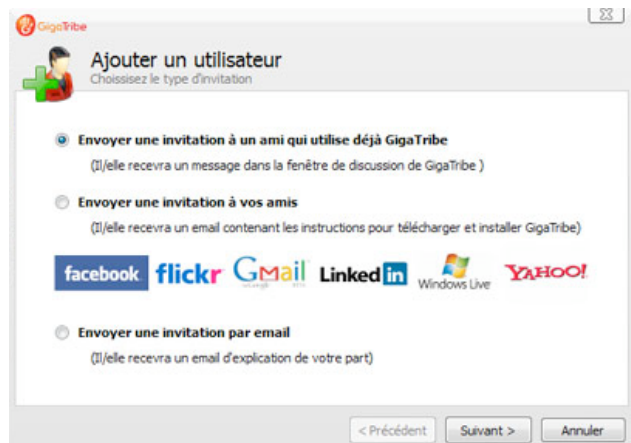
GigaTribe

Ajouter un utilisateur
Choisissez le type d'invitation

Envoyer une invitation à un ami qui utilise déjà GigaTribe
(Il/elle recevra un message dans la fenêtre de discussion de GigaTribe )

Envoyer une invitation à vos amis
(Il/elle recevra un email contenant les instructions pour télécharger et installer GigaTribe)

facebook flickr GMail LinkedIn Windows Live YAHOO!

Envoyer une invitation par email
(Il/elle recevra un email d'explication de votre part)

< Précédent Suivant > Annuler